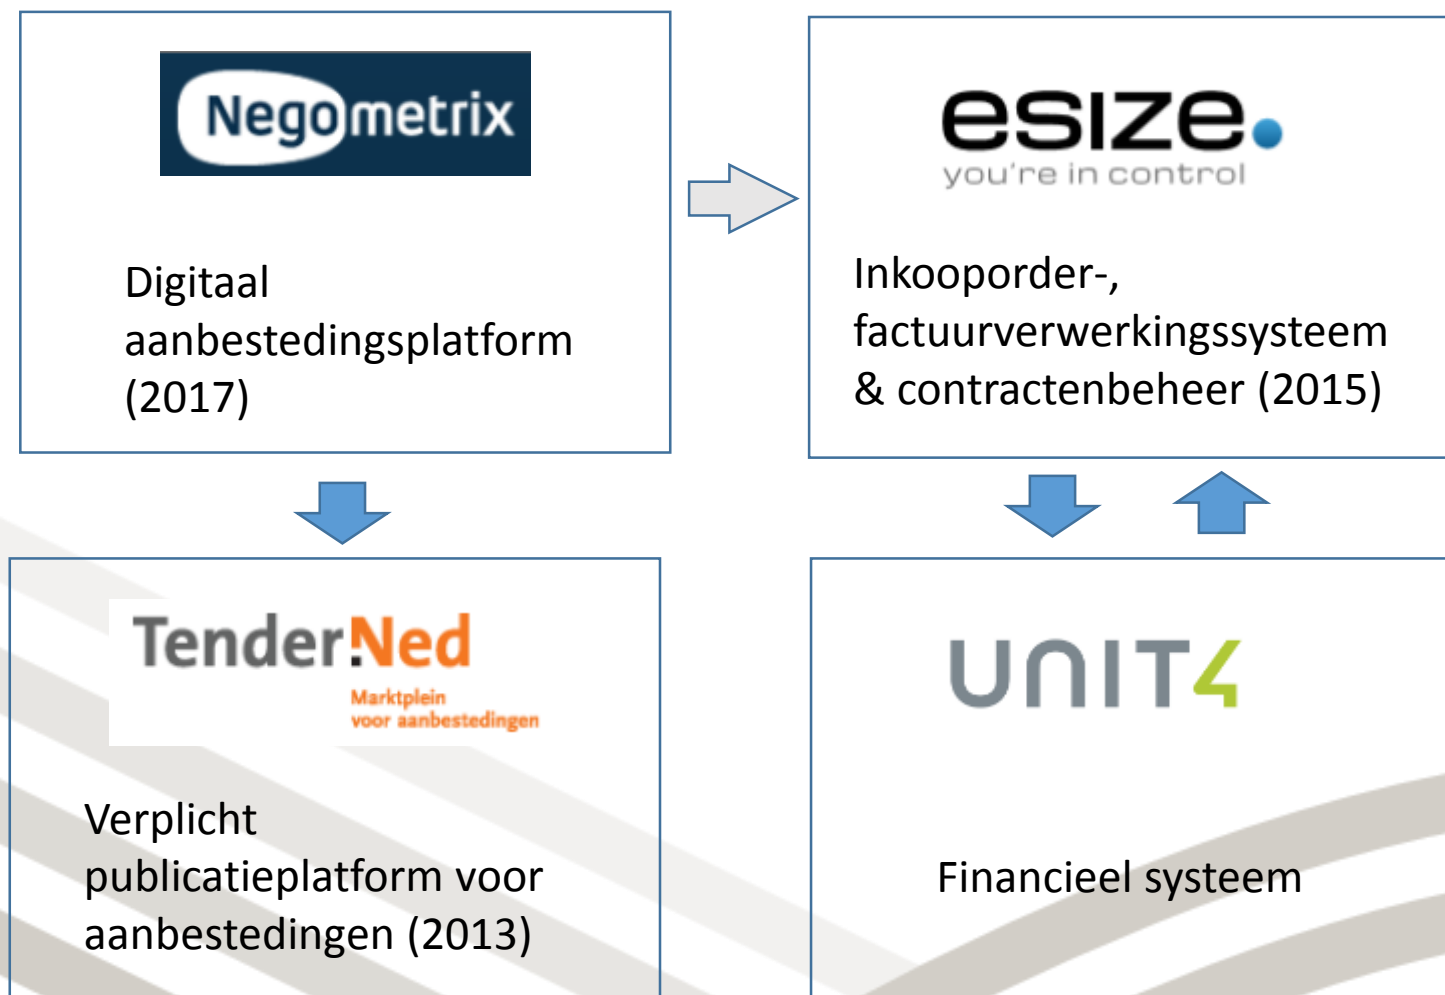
Negometrix

Digitaal aanbestedingsplatform (2017)

esize
you're in control

Inkooporder-, factuurverwerkingssysteem & contractenbeheer (2015)

TenderNed
Marktplein voor aanbestedingen

Verplicht publicatieplatform voor aanbestedingen (2013)

UNIT4

Financieel systeem